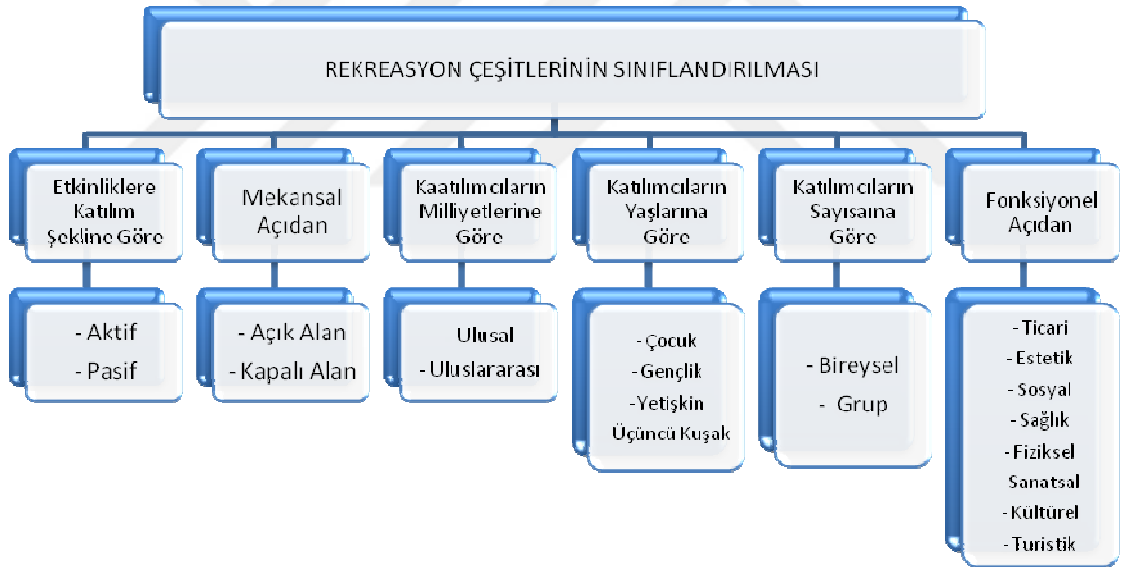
REKREASYON ÇEŞİTLERİNİN SINIFLANDIRILMASI

Etkinliklere Katılım Şekline Göre

- Aktif
- Pasif

Mekansal Açıdan

- Açık Alan
- Kapalı Alan

Kaatılımcıların Milliyetlerine Göre

Ulusal
- Uluslararası

Katılımcıların Yaşlarına Göre

- Çocuk
- Gençlik
-Yetişkin
Üçüncü Kuşak

Katılımcıların Sayısaına Göre

- Bireysel
- Grup

Fonksiyonel Açıdan

- Ticari
- Estetik
- Sosyal
- Sağlık
- Fiziksel
Sanatsal
- Kültürel
- Turistik